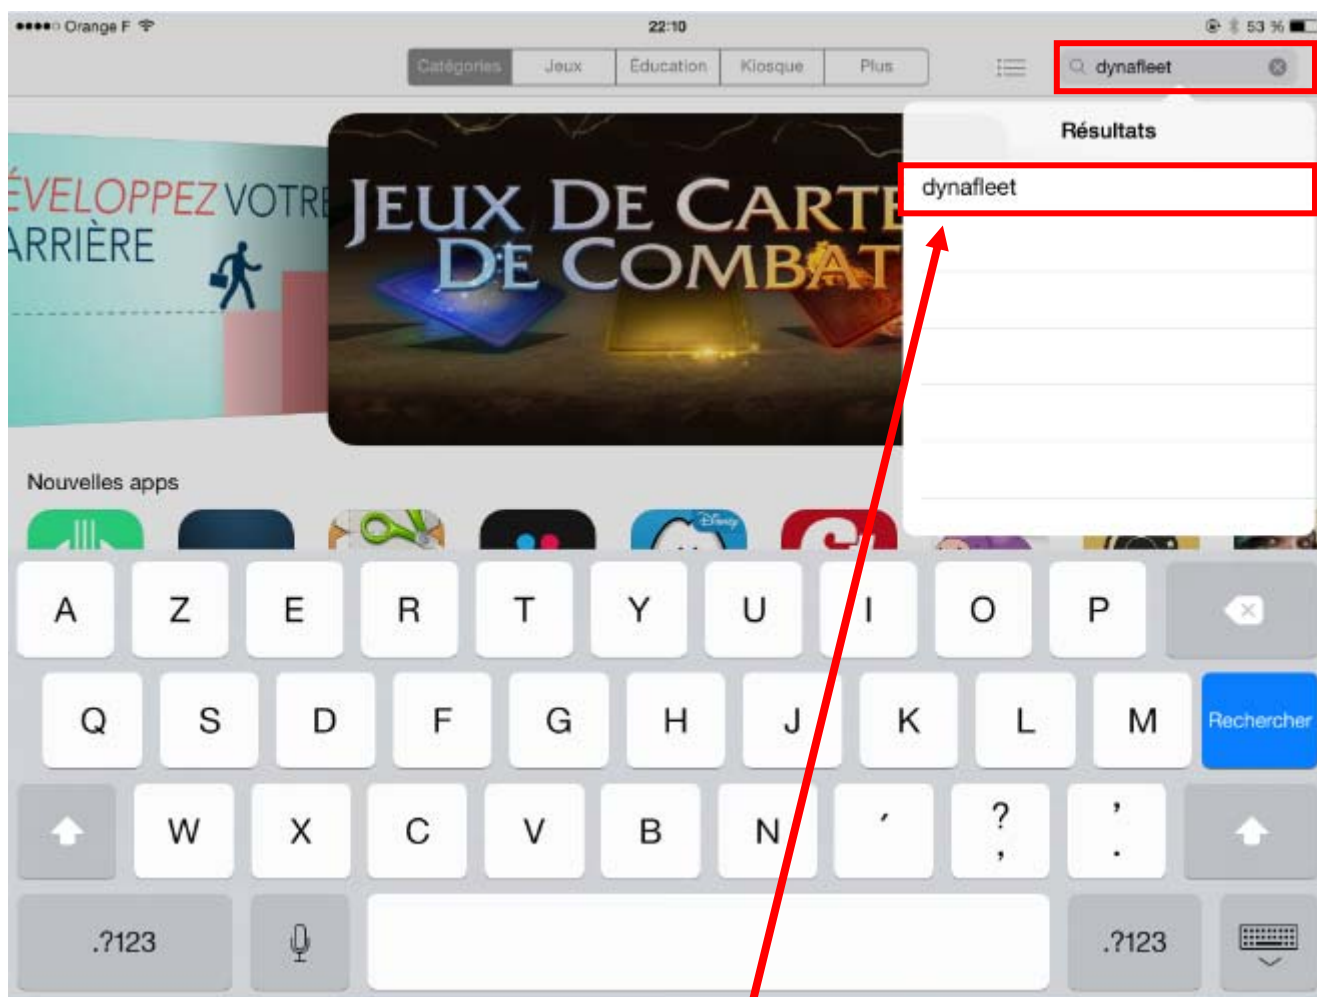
●●●●○ Orange F
22:10
53 %

Catégories
Jeux
Éducation
Kiosque
Plus

dynafleet

Résultats
dynafleet

ÉVELOPPEZ VOTRE
ARRIÈRE

JEUX DE CARTE
DE COMBAT

Nouvelles apps

A Z E R T Y U I O P
Q S D F G H J K L M
Rechercher
W X C V B N ' ? , ' .
.?123
.?123